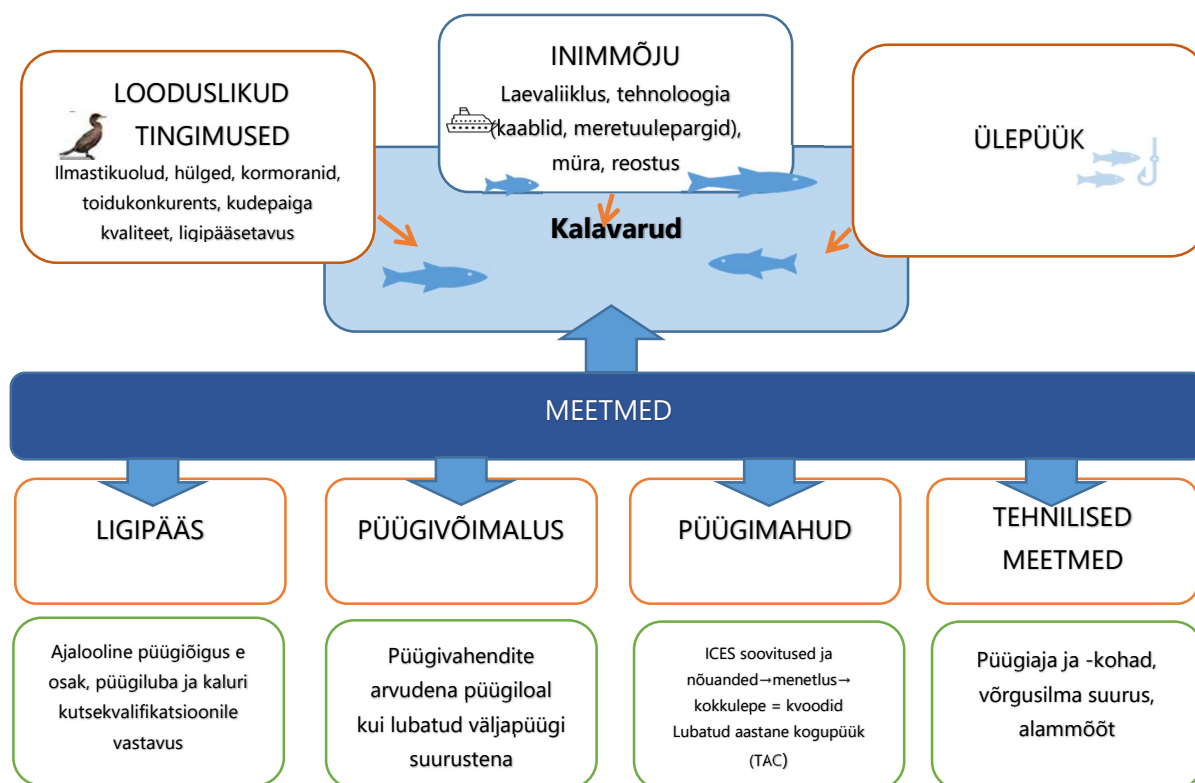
LOODUSLIKUD TINGIMUSED
Ilmastikuolud, hülged, kormoranid, toidukonkurents, kudepaiga kvaliteet, ligipääsetavus

INIMMÕJU
Laevaliiklus, tehnoloogia (kaablid, meretuulepargid), müra, reostus

ÜLEPÜÜK

Kalavarud

MEETMED

LIGIPÄÄS

PÜÜGIVÕIMALUS

PÜÜGIMAHUD

TEHNILISED MEETMED

Ajalooline püügiõigus e osak, püügiluba ja kaluri kutsekvalifikatsioonile vastavus

Püügivahendite arvudena püügiloal kui lubatud väljapüügi suurustena

ICES soovitused ja nõuanded→menetlus→ kokkulepe = kvoodid Lubatud aastane kogupüük (TAC)

Püügiaja ja -kohad, võrgusilma suurus, alammõõt